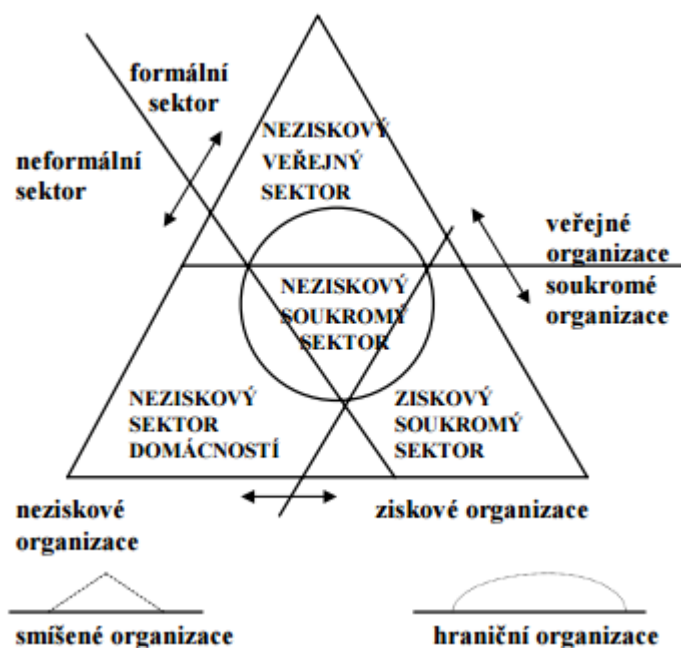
formální sektor

neformální sektor

NEZISKOVÝ VEŘEJNÝ SEKTOR

veřejné organizace

soukromé organizace

NEZISKOVÝ SOUKROMÝ SEKTOR

NEZISKOVÝ SEKTOR DOMÁCNOSTÍ

ZISKOVÝ SOUKROMÝ SEKTOR

neziskové organizace

ziskové organizace

smíšené organizace

hraniční organizace